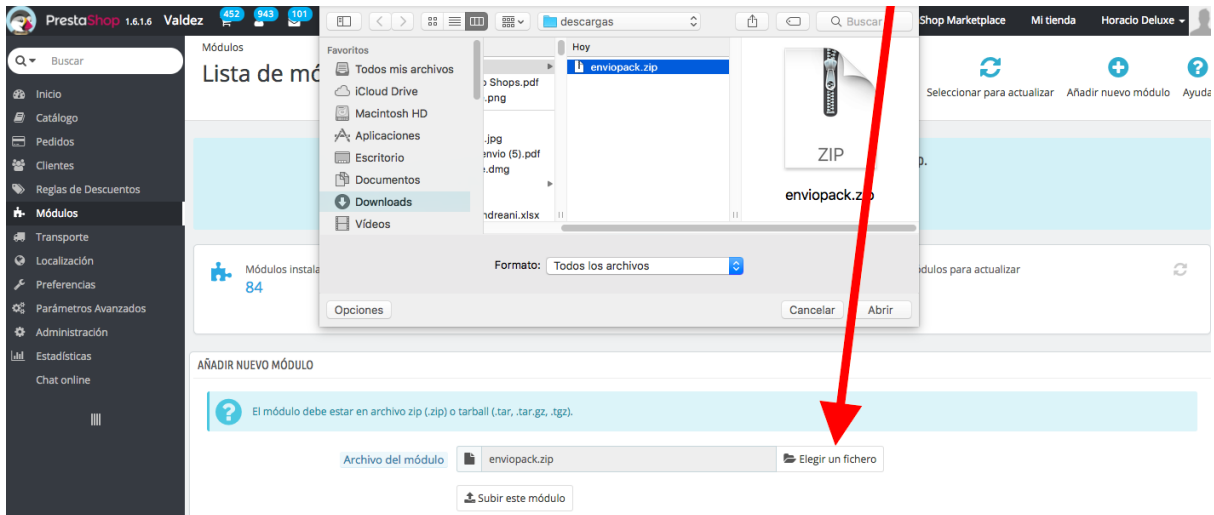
PrestaShop 1.6.1.6 Valdez 452 943 101

Shop Marketplace Mi tienda Horacio Deluxe

Buscar

Inicio
Catálogo
Pedidos
Clientes
Reglas de Descuentos
Módulos
Transporte
Localización
Preferencias
Parámetros Avanzados
Administración
Estadísticas
Chat online

Módulos
Lista de mó

Seleccionar para actualizar Añadir nuevo módulo Ayuda

descargas Buscar

Favoritos
Todos mis archivos
iCloud Drive
Macintosh HD
Aplicaciones
Escritorio
Documentos
Downloads
Vídeos

Shops.pdf
.png
.jpg
envio (5).pdf
.dmg
ndreani.xlsx

Hoy
enviopack.zip

ZIP
enviopack.zip

Formato: Todos los archivos

Opciones Cancelar Abrir

Módulos instal
84

dulos para actualizar

AÑADIR NUEVO MÓDULO

El módulo debe estar en archivo zip (.zip) o tarball (.tar, .tar.gz, .tgz).

Archivo del módulo enviopack.zip Elegir un fichero

Subir este módulo